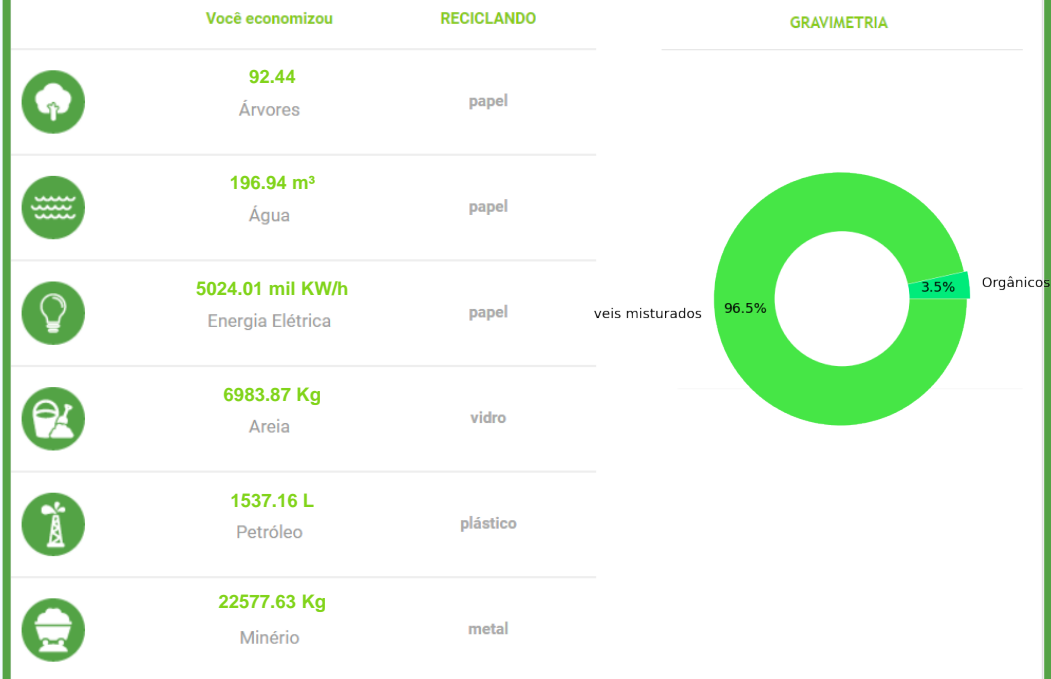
| | Você economizou | RECICLANDO |
|---|---|---|
| | 92.44 Árvores | papel |
| | 196.94 m³ Água | papel |
| | 5024.01 mil KW/h Energia Elétrica | papel |
| | 6983.87 Kg Areia | vidro |
| | 1537.16 L Petróleo | plástico |
| | 22577.63 Kg Minério | metal |

GRAVIMETRIA

veis misturados
96.5%
3.5%
Orgânicos